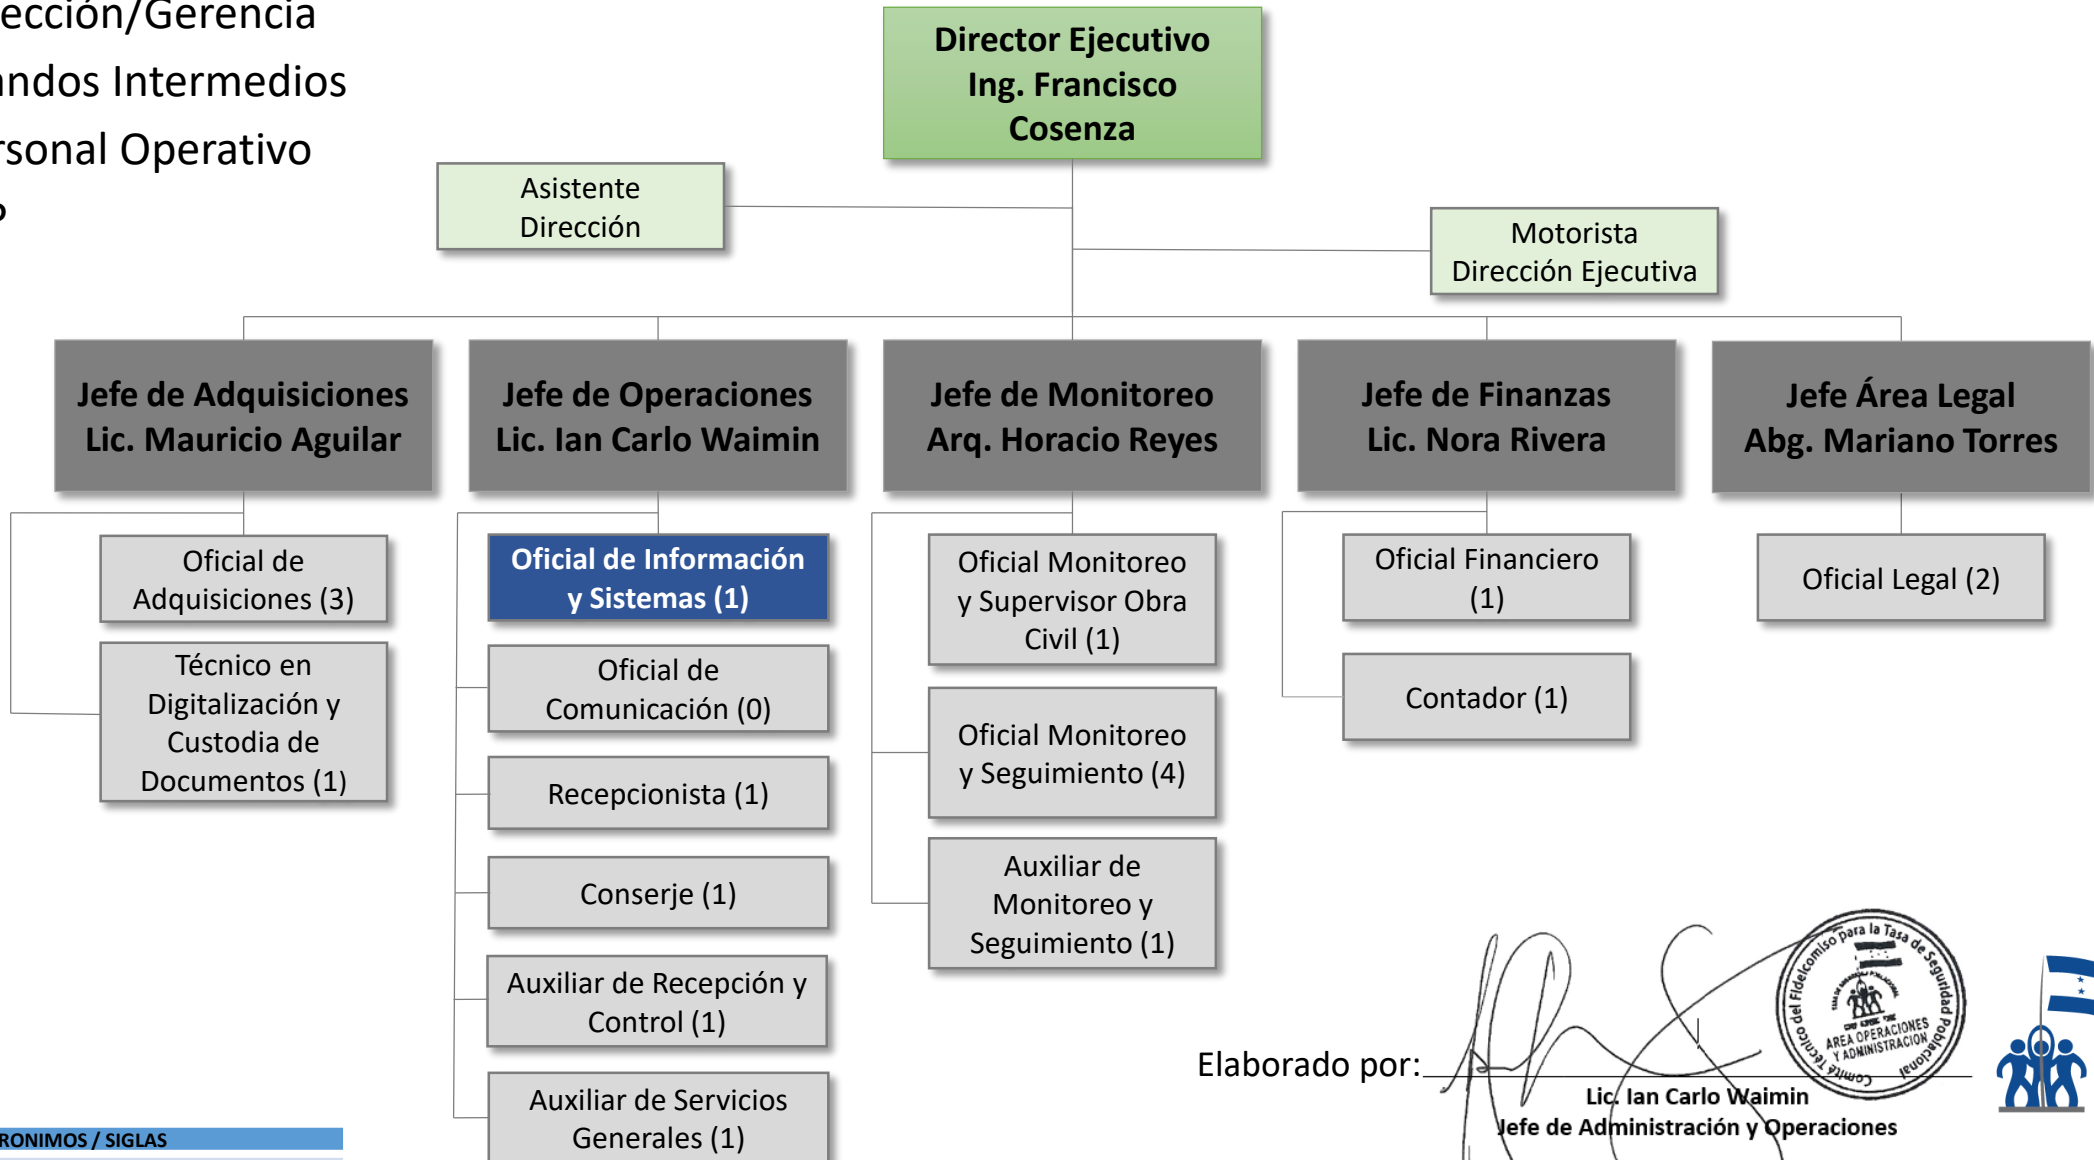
ección/Gerencia
ndos Intermedios
rsonal Operativo

Director Ejecutivo
Ing. Francisco Cosenza

Asistente Dirección

Motorista Dirección Ejecutiva

Jefe de Adquisiciones
Lic. Mauricio Aguilar

Jefe de Operaciones
Lic. Ian Carlo Waimin

Jefe de Monitoreo
Arq. Horacio Reyes

Jefe de Finanzas
Lic. Nora Rivera

Jefe Área Legal
Abg. Mariano Torres

Oficial de Adquisiciones (3)

Técnico en Digitalización y Custodia de Documentos (1)

Oficial de Información y Sistemas (1)

Oficial de Comunicación (0)

Recepcionista (1)

Conserje (1)

Auxiliar de Recepción y Control (1)

Auxiliar de Servicios Generales (1)

Oficial Monitoreo y Supervisor Obra Civil (1)

Oficial Monitoreo y Seguimiento (4)

Auxiliar de Monitoreo y Seguimiento (1)

Oficial Financiero (1)

Contador (1)

Oficial Legal (2)

Elaborado por:
Lic. Ian Carlo Waimin
Jefe de Administración y Operaciones

Comité Técnico del Fideicomiso para la Tasa de Seguridad Poblacional
AREA OPERACIONES Y ADMINISTRACION

RONIMOS / SIGLAS